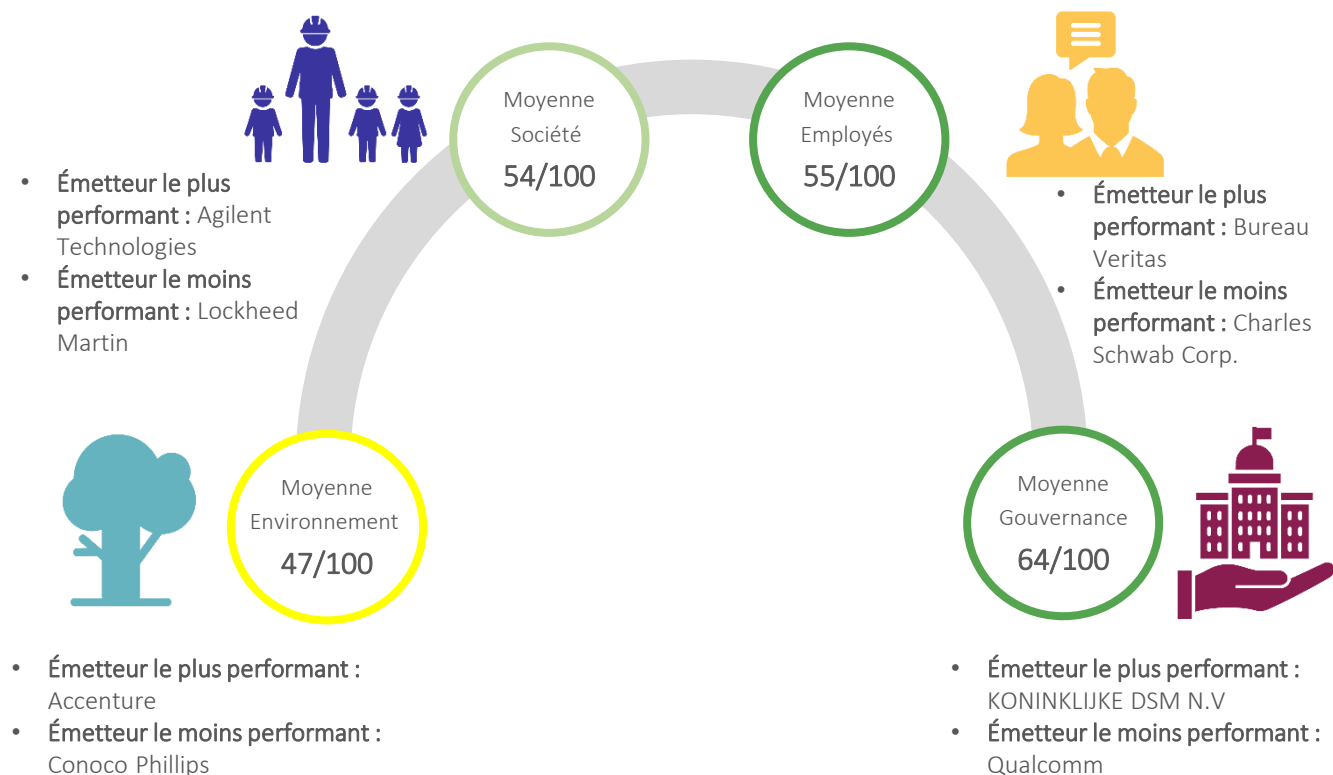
Moyenne Société
54/100

Moyenne Employés
55/100

- Émetteur le plus performant : Agilent Technologies
- Émetteur le moins performant : Lockheed Martin

- Émetteur le plus performant : Bureau Veritas
- Émetteur le moins performant : Charles Schwab Corp.

Moyenne Environnement
47/100

Moyenne Gouvernance
64/100

- Émetteur le plus performant : Accenture
- Émetteur le moins performant : Conoco Phillips

- Émetteur le plus performant : KONINKLIJKE DSM N.V
- Émetteur le moins performant : Qualcomm